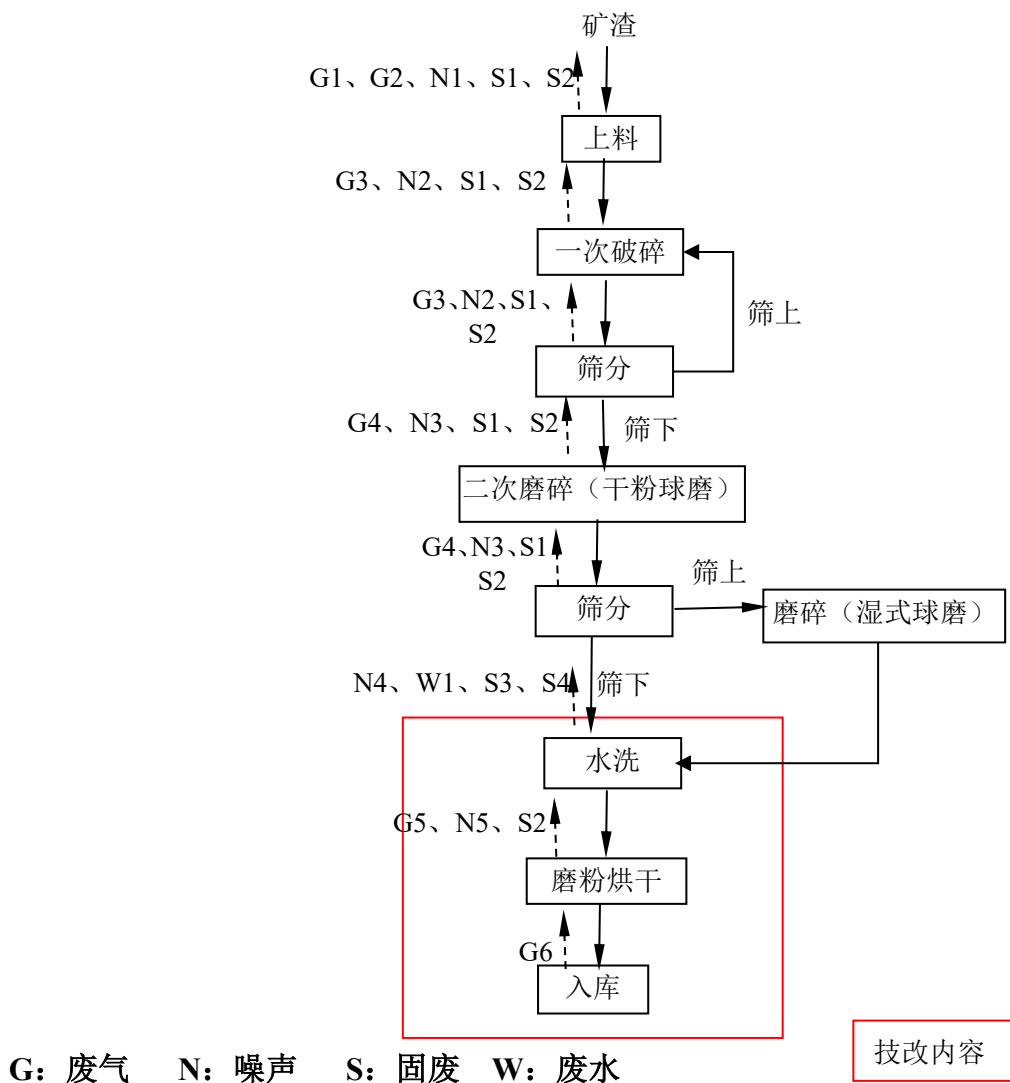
矿渣

G1、G2、N1、S1、S2

上料

G3、N2、S1、S2

一次破碎

G3、N2、S1、S2

筛上

筛分

G4、N3、S1、S2

筛下

二次磨碎（干粉球磨）

G4、N3、S1 S2

筛上

筛分

磨碎（湿式球磨）

N4、W1、S3、S4

筛下

水洗

G5、N5、S2

磨粉烘干

G6

入库

G：废气　N：噪声　S：固废　W：废水

技改内容